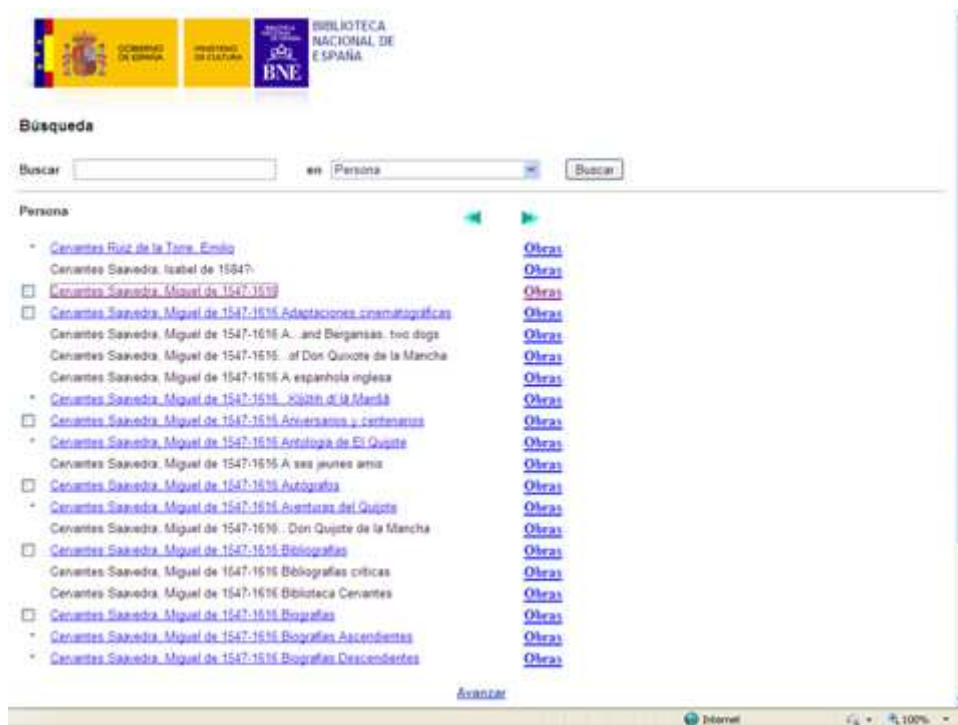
GOBIERNO DE ESPAÑA MINISTERIO DE CULTURA BNE BIBLIOTECA NACIONAL DE ESPAÑA

Búsqueda

Buscar en Persona Buscar

Persona

Cervantes Ruiz de la Torre, Emilio Obras
Cervantes Saavedra, Isabel de 1584?- Obras
Cervantes Saavedra, Miguel de 1547-1616 Obras
Cervantes Saavedra, Miguel de 1547-1616 Adaptaciones cinematográficas Obras
Cervantes Saavedra, Miguel de 1547-1616 A... and Bergansas, two dogs Obras
Cervantes Saavedra, Miguel de 1547-1616 ...of Don Quixote de la Mancha Obras
Cervantes Saavedra, Miguel de 1547-1616 A espanhola inglesa Obras
Cervantes Saavedra, Miguel de 1547-1616 ...Xiòtin dl la Manča Obras
Cervantes Saavedra, Miguel de 1547-1616 Aniversarios y centenarios Obras
Cervantes Saavedra, Miguel de 1547-1616 Antología de El Quijote Obras
Cervantes Saavedra, Miguel de 1547-1616 A ses jeunes amis Obras
Cervantes Saavedra, Miguel de 1547-1616 Autógrafos Obras
Cervantes Saavedra, Miguel de 1547-1616 Aventuras del Quijote Obras
Cervantes Saavedra, Miguel de 1547-1616 . Don Quijote de la Mancha Obras
Cervantes Saavedra, Miguel de 1547-1616 Bibliografías Obras
Cervantes Saavedra, Miguel de 1547-1616 Bibliografías críticas Obras
Cervantes Saavedra, Miguel de 1547-1616 Biblioteca Cervantes Obras
Cervantes Saavedra, Miguel de 1547-1616 Biografías Obras
Cervantes Saavedra, Miguel de 1547-1616 Biografías Ascendientes Obras
Cervantes Saavedra, Miguel de 1547-1616 Biografías Descendientes Obras

Avanzar

Internet 100%